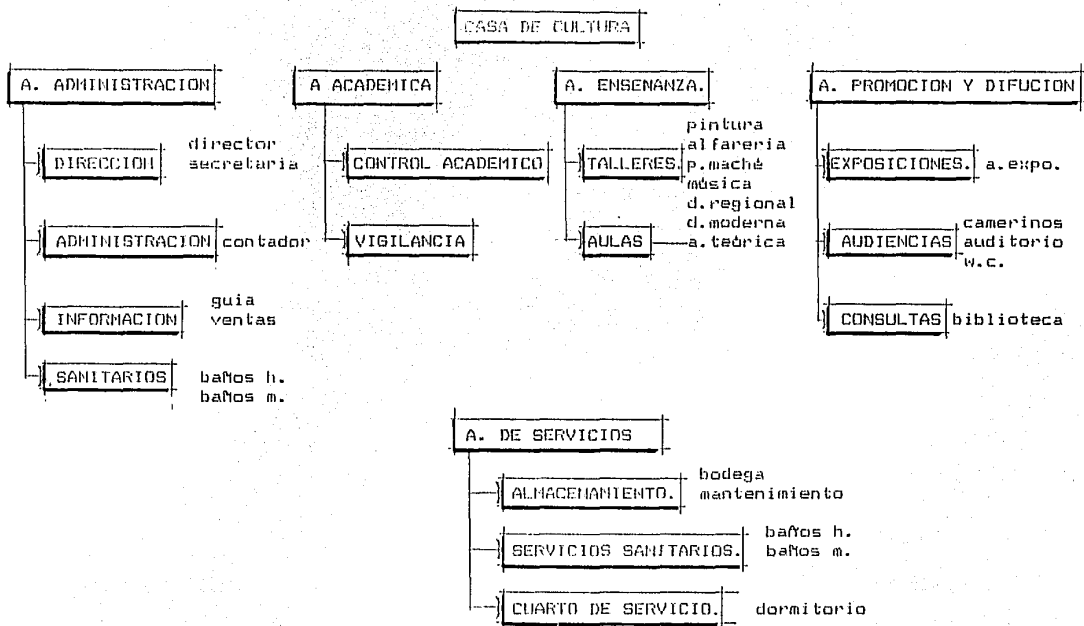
CASA DE CULTURA

A. ADMINISTRACION

DIRECCION director secretaria

ADMINISTRACION contador

INFORMACION guia ventas

SANITARIOS baños h. baños m.

A ACADEMICA

CONTROL ACADEMICO

VIGILANCIA

A. ENSENANZA.

TALLERES. pintura alfareria p.maché música d.regional d.moderna

AULAS a.teórica

A. PROMOCION Y DIFUCION

EXPOSICIONES. a.expo.

AUDIENCIAS camerinos auditorio w.c.

CONSULTAS biblioteca

A. DE SERVICIOS

ALMACENAMIENTO. bodega mantenimiento

SERVICIOS SANITARIOS. baños h. baños m.

CUARTO DE SERVICIO. dormitorio